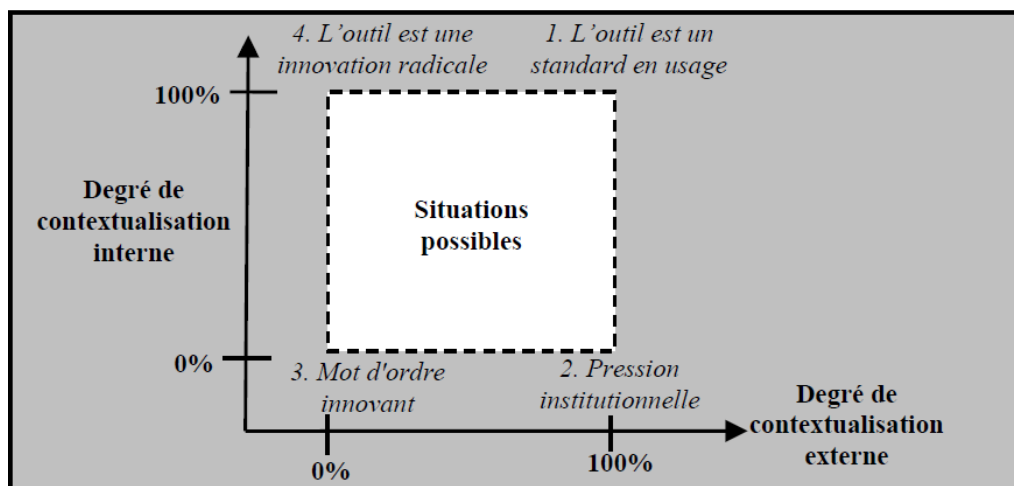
4. L'outil est une innovation radicale

1. L'outil est un standard en usage

100%

Degré de contextualisation interne

Situations possibles

0%

3. Mot d'ordre innovant

2. Pression institutionnelle

Degré de contextualisation externe

0%

100%